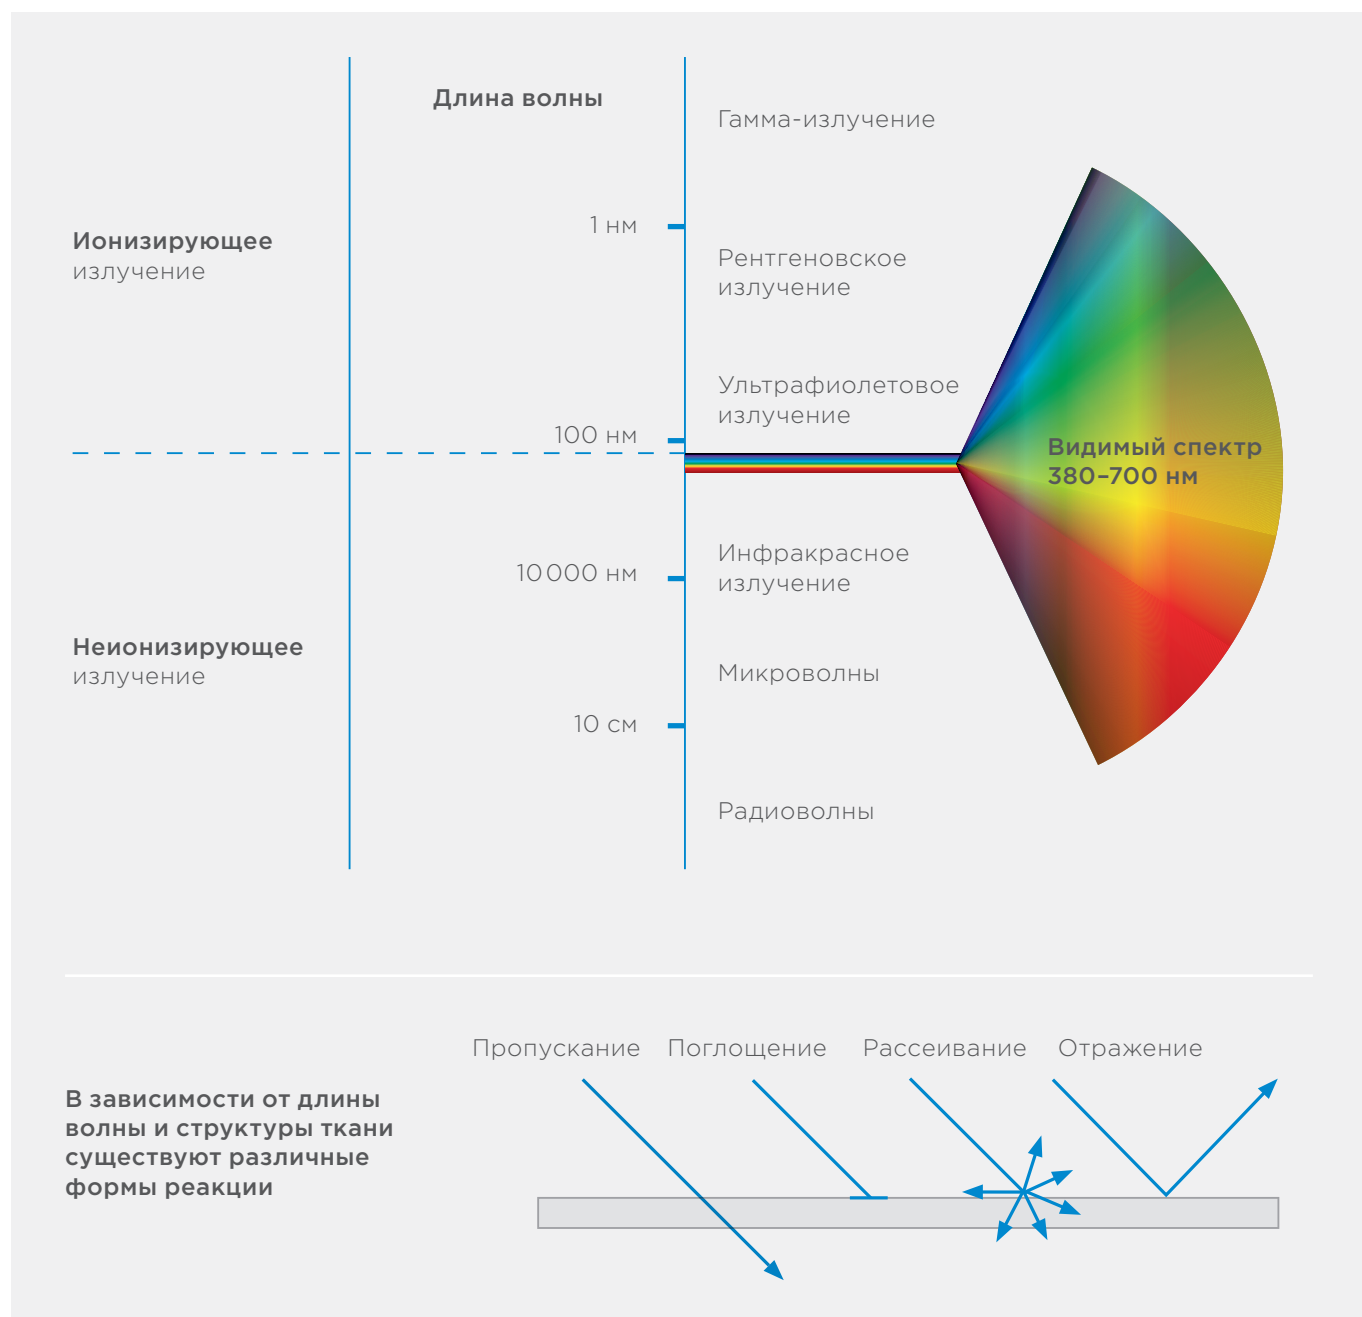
Длина волны

Гамма-излучение

Ионизирующее излучение

1 нм

Рентгеновское излучение

Ультрафиолетовое излучение

100 нм

Видимый спектр 380–700 нм

10 000 нм

Инфракрасное излучение

Неионизирующее излучение

Микроволны

10 см

Радиоволны

Пропускание

Поглощение

Рассеивание

Отражение

В зависимости от длины волны и структуры ткани существуют различные формы реакции